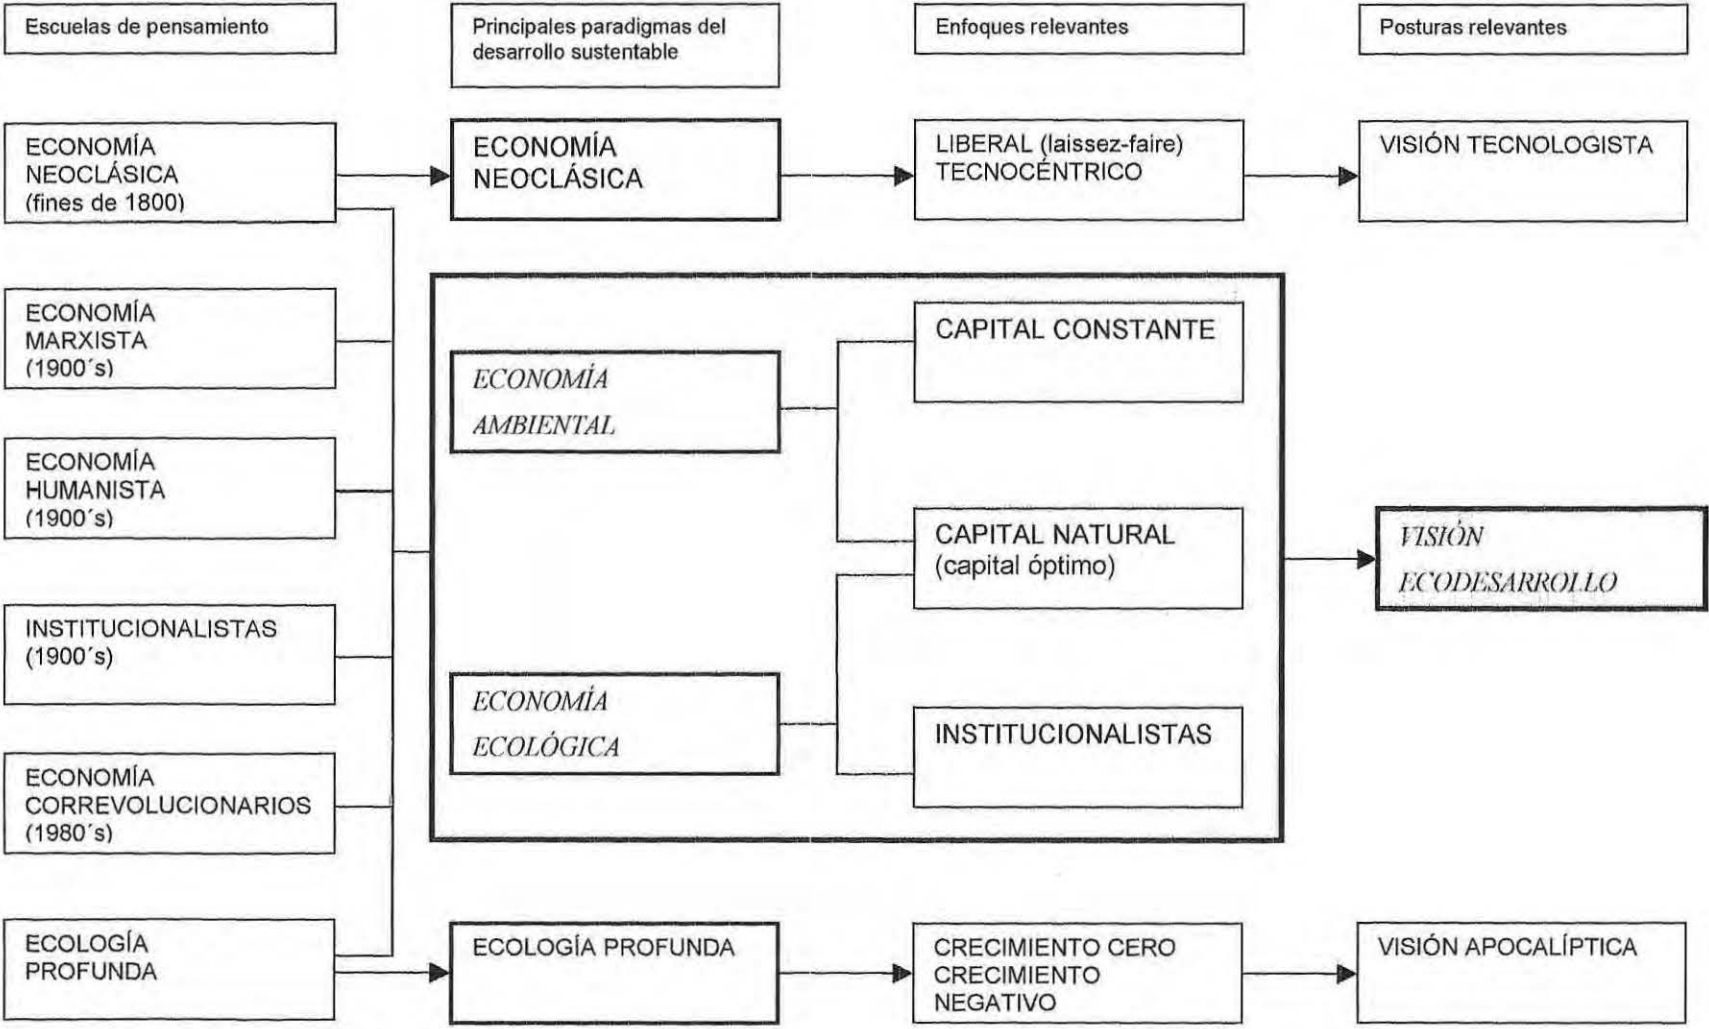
Escuelas de pensamiento

Principales paradigmas del desarrollo sustentable

Enfoques relevantes

Posturas relevantes

ECONOMÍA NEOCLÁSICA (fines de 1800)

ECONOMÍA NEOCLÁSICA

LIBERAL (laissez-faire) TECNOCÉNTRICO

VISIÓN TECNOLOGISTA

ECONOMÍA MARXISTA (1900´s)

ECONOMÍA HUMANISTA (1900´s)

INSTITUCIONALISTAS (1900´s)

ECONOMÍA CORREVOLUCIONARIOS (1980´s)

ECONOMÍA AMBIENTAL

CAPITAL CONSTANTE

CAPITAL NATURAL (capital óptimo)

VISIÓN ECODESARROLLO

ECONOMÍA ECOLÓGICA

INSTITUCIONALISTAS

ECOLOGÍA PROFUNDA

ECOLOGÍA PROFUNDA

CRECIMIENTO CERO CRECIMIENTO NEGATIVO

VISIÓN APOCALÍPTICA